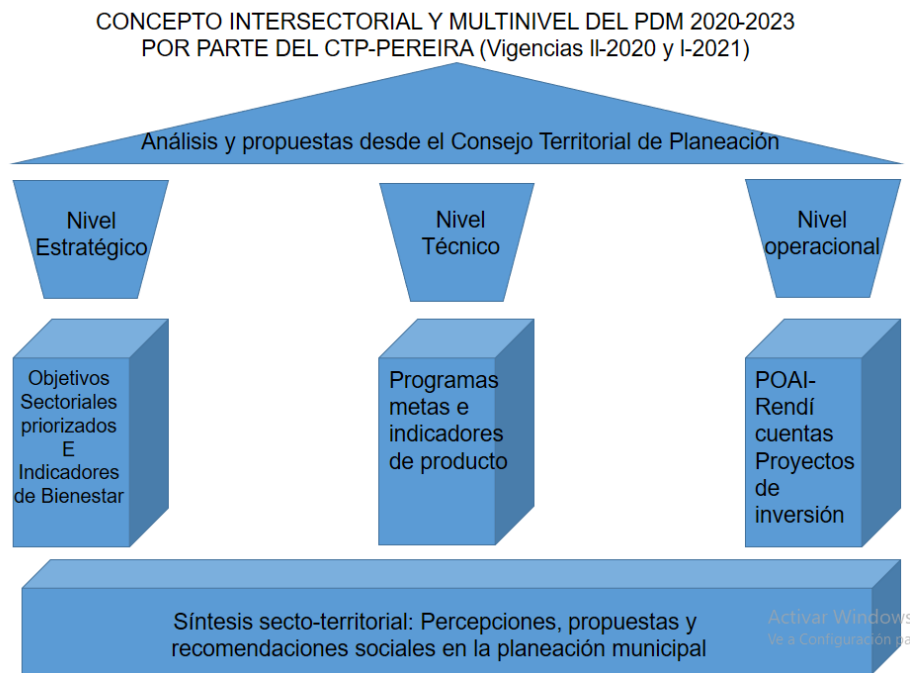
CONCEPTO INTERSECTORIAL Y MULTINIVEL DEL PDM 2020-2023
POR PARTE DEL CTP-PEREIRA (Vigencias II-2020 y I-2021)

Análisis y propuestas desde el Consejo Territorial de Planeación

Nivel Estratégico

Nivel Técnico

Nivel operacional

Objetivos Sectoriales priorizados E Indicadores de Bienestar

Programas metas e indicadores de producto

POAI-Rendí cuentas Proyectos de inversión

Síntesis secto-territorial: Percepciones, propuestas y recomendaciones sociales en la planeación municipal

Activar Windows
Ve a Configuración pa